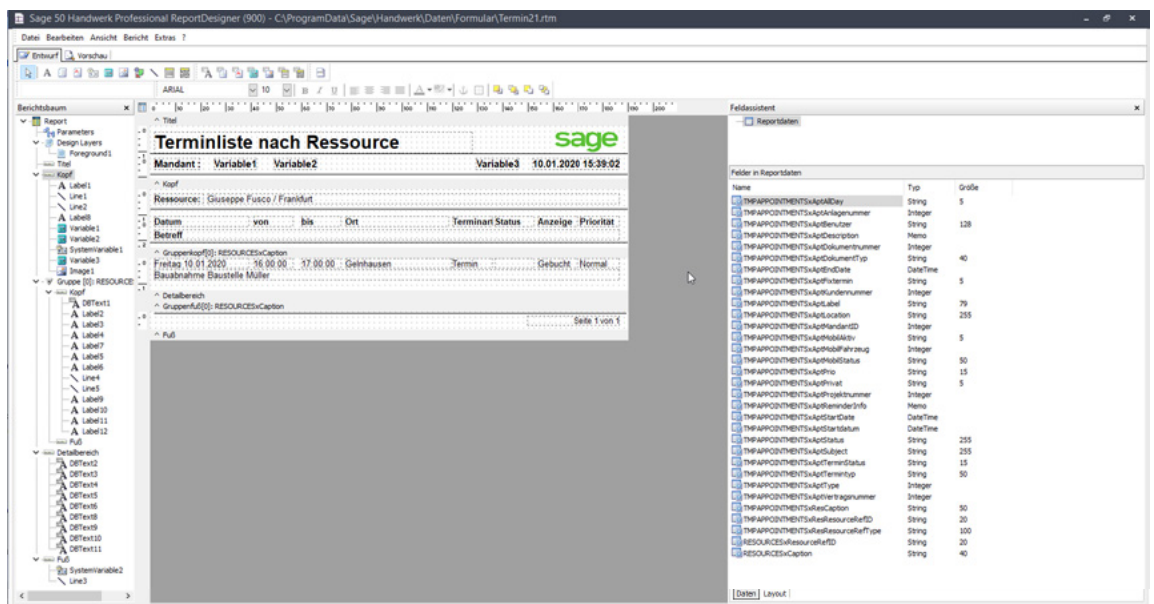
Sage 50 Handwerk Professional ReportDesigner (900) - C:\ProgramData\Sage\Handwerk\Daten\Formular\Termin21.rtm

Datei Bearbeiten Ansicht Bericht Extras ?

Entwurf Vorschau

ARIAL 10

Berichtsbaum

Report
Parameters
Design Layers
Foreground1
Titel
Kopf
Label1
Line1
Line2
Label8
Variable1
Variable2
SystemVariable1
Variable3
Image1
Gruppe [0]: RESOURCES
Kopf
DBText1
Label2
Label3
Label4
Label7
Label5
Label6
Line4
Line5
Label9
Label10
Label11
Label12
Fuß
Detailbereich
DBText2
DBText3
DBText4
DBText5
DBText6
DBText8
DBText9
DBText10
DBText11
Fuß
SystemVariable2
Line3

Titel

Terminliste nach Ressource

sage

Mandant: Variable1 Variable2 Variable3 10.01.2020 15:39:02

Kopf

Ressource: Giuseppe Fusco / Frankfurt

| Datum | von | bis | Ort | Terminart | Status | Anzeige | Priorität |
|---|---|---|---|---|---|---|---|
| Betreff | | | | | | | |

Gruppenkopf[0]: RESOURCESxCaption

Freitag 10.01.2020 16:00:00 17:00:00 Gelnhausen Termin Gebucht Normal
Bauabnahme Baustelle Müller

Detailbereich
Gruppenfuß[0]: RESOURCESxCaption

Seite 1 von 1

Fuß

Feldassistent

Reportdaten

Felder in Reportdaten

| Name | Typ | Größe |
|---|---|---|
| TMPAPPOINTMENTSxAptAllDay | String | 5 |
| TMPAPPOINTMENTSxAptAnlagenummer | Integer | |
| TMPAPPOINTMENTSxAptBenutzer | String | 128 |
| TMPAPPOINTMENTSxAptDescription | Memo | |
| TMPAPPOINTMENTSxAptDokumentnummer | Integer | |
| TMPAPPOINTMENTSxAptDokumentTyp | String | 40 |
| TMPAPPOINTMENTSxAptEndDate | DateTime | |
| TMPAPPOINTMENTSxAptFixtermin | String | 5 |
| TMPAPPOINTMENTSxAptKundennummer | Integer | |
| TMPAPPOINTMENTSxAptLabel | String | 79 |
| TMPAPPOINTMENTSxAptLocation | String | 255 |
| TMPAPPOINTMENTSxAptMandantID | Integer | |
| TMPAPPOINTMENTSxAptMobilAktiv | String | 5 |
| TMPAPPOINTMENTSxAptMobilFahrzeug | Integer | |
| TMPAPPOINTMENTSxAptMobilStatus | String | 50 |
| TMPAPPOINTMENTSxAptPrio | String | 15 |
| TMPAPPOINTMENTSxAptPrivat | String | 5 |
| TMPAPPOINTMENTSxAptProjektnummer | Integer | |
| TMPAPPOINTMENTSxAptReminderInfo | Memo | |
| TMPAPPOINTMENTSxAptStartDate | DateTime | |
| TMPAPPOINTMENTSxAptStartdatum | DateTime | |
| TMPAPPOINTMENTSxAptStatus | String | 255 |
| TMPAPPOINTMENTSxAptSubject | String | 255 |
| TMPAPPOINTMENTSxAptTerminStatus | String | 15 |
| TMPAPPOINTMENTSxAptTermintyp | String | 50 |
| TMPAPPOINTMENTSxAptType | Integer | |
| TMPAPPOINTMENTSxAptVertragsnummer | Integer | |
| TMPAPPOINTMENTSxResCaption | String | 50 |
| TMPAPPOINTMENTSxResResourceRefID | String | 20 |
| TMPAPPOINTMENTSxResResourceRefType | String | 100 |
| RESOURCESxResourceRefID | String | 20 |
| RESOURCESxCaption | String | 40 |

Daten Layout